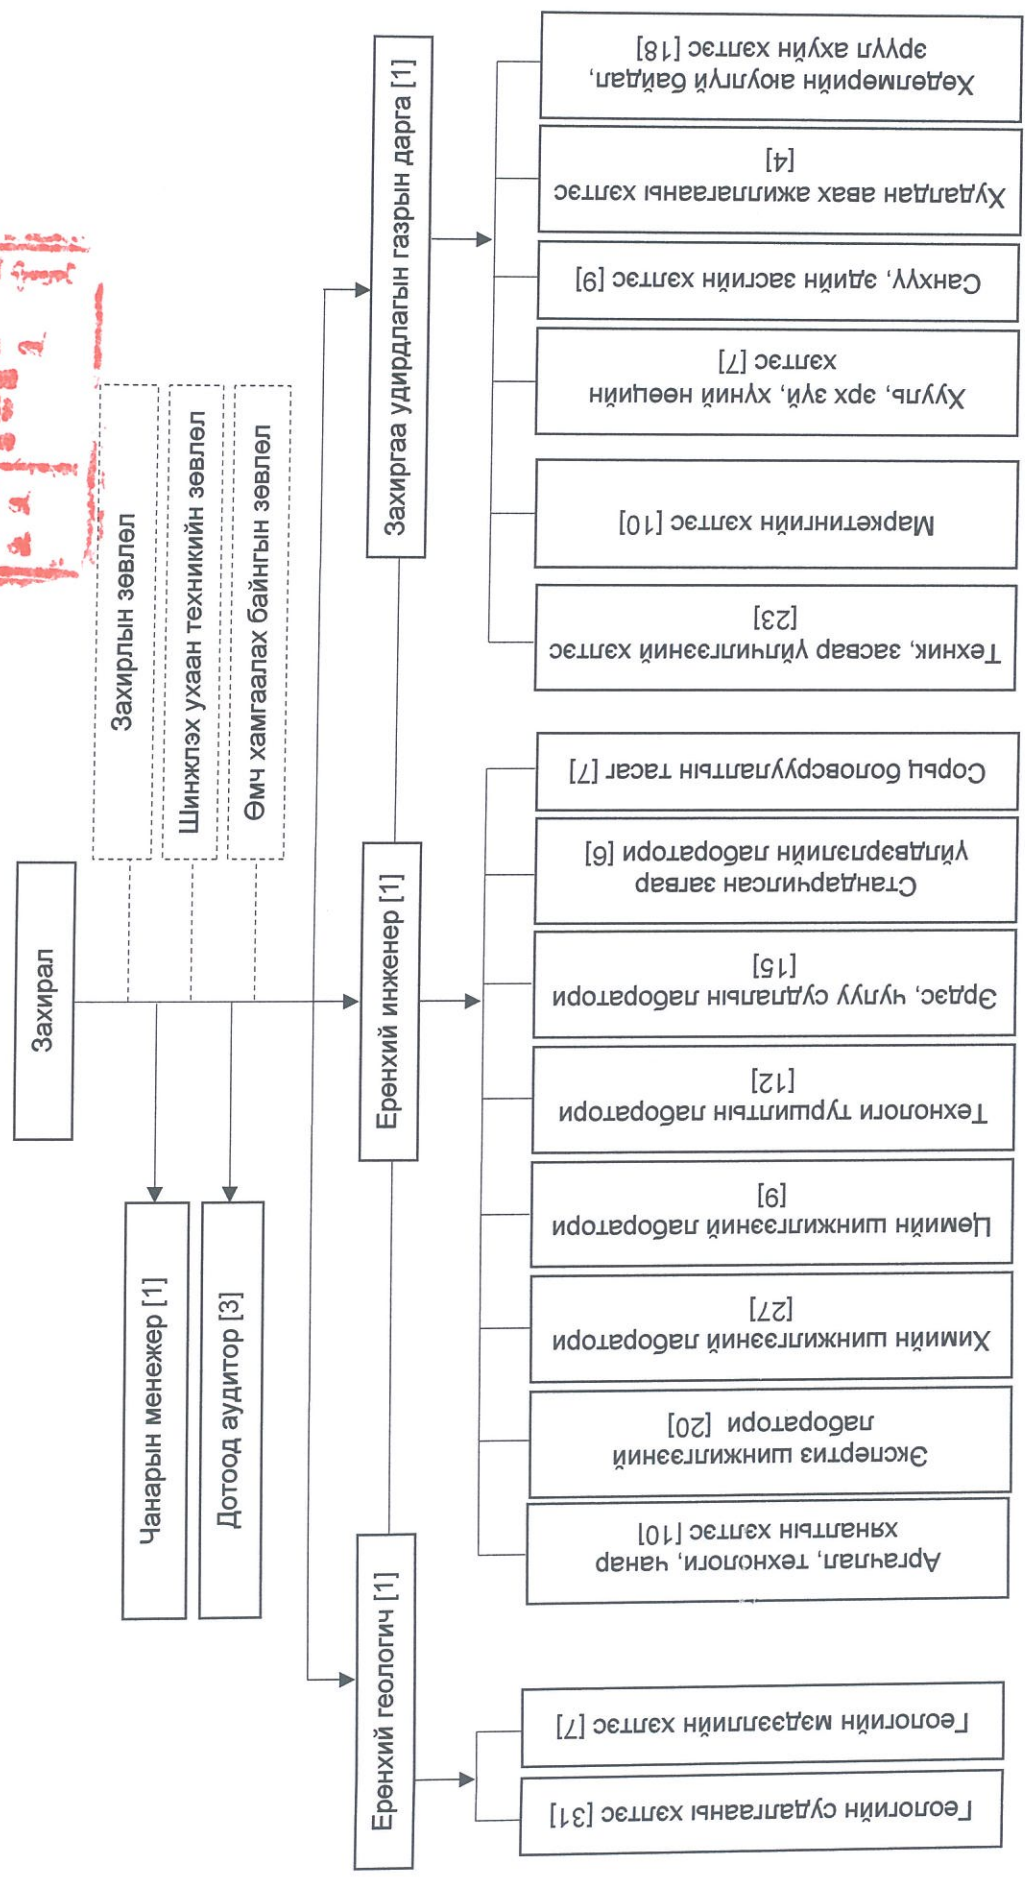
Захирал

Захирлын зөвлөл

Шинжлэх ухаан техникийн зөвлөл

Өмч хамгаалах байнгын зөвлөл

Чанарын менежер [1]

Дотоод аудитор [3]

Захиргаа удирдлагын газрын дарга [1]

Ерөнхий инженер [1]

Ерөнхий геологич [1]

Хөдөлмөрийн аюулгүй байдал, эрүүл ахуйн хэлтэс [18]

Хүдэлдан авах ажиллагааны хэлтэс [4]

Санхүү, эдийн засгийн хэлтэс [9]

Хууль, эрх зүй, хүний нөөцийн хэлтэс [7]

Маркетингийн хэлтэс [10]

Техник, засвар үйлчилгээний хэлтэс [23]

Сорьц боловсруулалтын тасаг [7]

Стандартчилсан загвар үйлдвэрлэлийн лаборатори [6]

Эрдэс, чулуу судлалын лаборатори [15]

Технологи туршилтын лаборатори [12]

Цөмийн шинжилгээний лаборатори [9]

Химийн шинжилгээний лаборатори [27]

Экспертиз шинжилгээний лаборатори [20]

Аргӑчлал, технологи, чанар хяналтын хэлтэс [10]

Геологийн мэдээллийн хэлтэс [7]

Геологийн судалгааны хэлтэс [31]